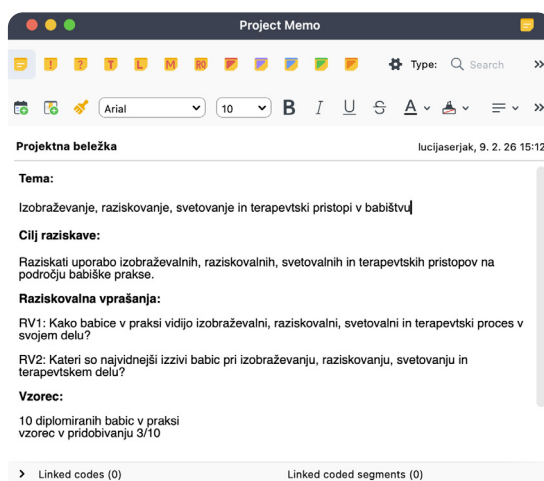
Project Memo

! ? T L M R0

Type: Search

Arial 10 B I U S A

Projektna beležka

lucijaserjak, 9. 2. 26 15:12

Tema:

Izobraževanje, raziskovanje, svetovanje in terapevtski pristopi v babištvu

Cilj raziskave:

Raziskati uporabo izobraževalnih, raziskovalnih, svetovalnih in terapevtskih pristopov na področju babiške prakse.

Raziskovalna vprašanja:

RV1: Kako babice v praksi vidijo izobraževalni, raziskovalni, svetovalni in terapevtski proces v svojem delu?

RV2: Kateri so najvidnejši izzivi babic pri izobraževanju, raziskovanju, svetovanju in terapevtskem delu?

Vzorec:

10 diplomiranih babic v praksi
vzorec v pridobivanju 3/10

> Linked codes (0)

Linked coded segments (0)